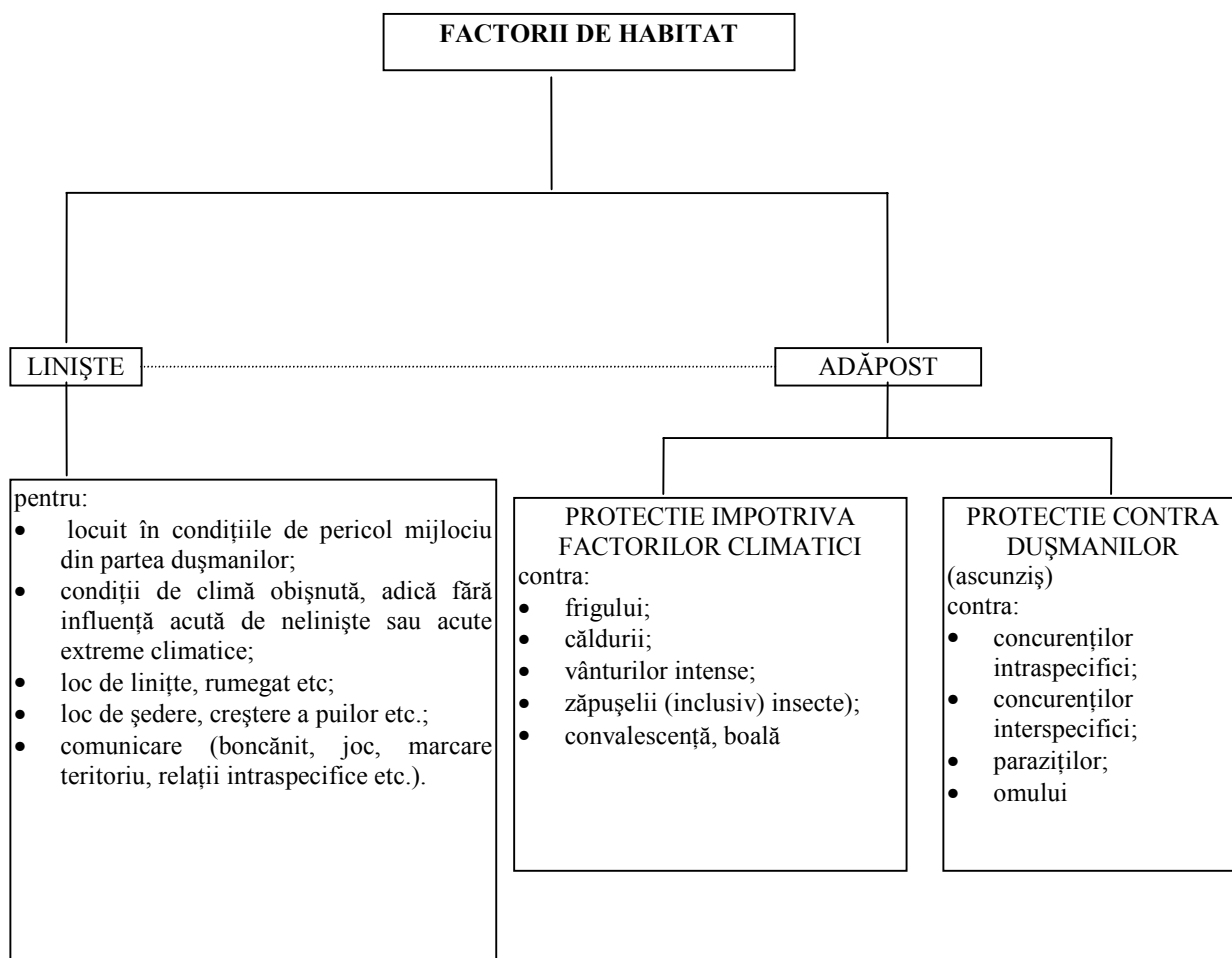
FACTORII DE HABITAT

LINIŞTE

ADĂPOST

pentru:
- locuit în condiţiile de pericol mijlociu din partea duşmanilor;
- condiţii de climă obişnută, adică fără influenţă acută de nelinişte sau acute extreme climatice;
- loc de linişte, rumegat etc;
- loc de şedere, creştere a puilor etc.;
- comunicare (boncănit, joc, marcare teritoriu, relaţii intraspecifice etc.).

PROTECTIE IMPOTRIVA FACTORILOR CLIMATICI
contra:
- frigului;
- căldurii;
- vânturilor intense;
- zăpuşelii (inclusiv) insecte);
- convalescenţă, boală

PROTECTIE CONTRA DUŞMANILOR
(ascunziş)
contra:
- concurenţilor intraspecifici;
- concurenţilor interspecifici;
- paraziţilor;
- omului